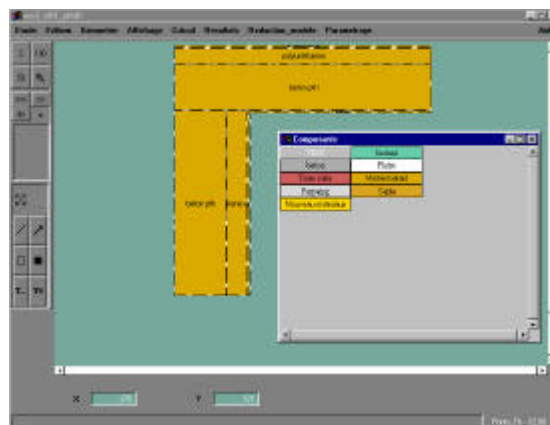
Fichier Edition Géométrie Affichage Calcul Résultats Réduction_modèle Paramétrage

polyuréthane

béton ch1

béton plh

Composants

béton

Béton

Pluto

Tuile pais

Matériau isolant

Parpaing

Sable

Nouveau matériau

X

Y

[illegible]